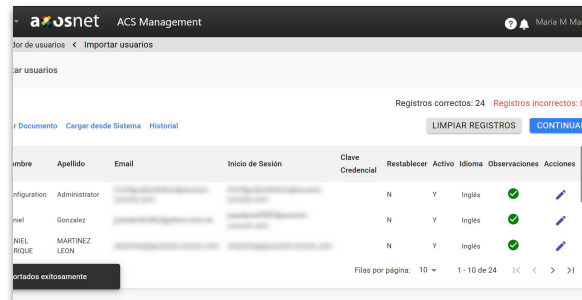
axosnet ACS Management

Maria M

dor de usuarios < Importar usuarios

tar usuarios

Registros correctos: 24 Registros incorrectos:

r Documento Cargar desde Sistema Historial

LIMPIAR REGISTROS CONTINUA

| ombre | Apellido | Email | Inicio de Sesión | Clave Credencial | Restablecer | Activo | Idioma | Observaciones | Acciones |
|---|---|---|---|---|---|---|---|---|---|
| nfiguration | Administrator | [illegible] | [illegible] | | N | Y | Inglés | | |
| niel | Gonzalez | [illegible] | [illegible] | | N | Y | Inglés | | |
| ANIEL RIQUE | MARTINEZ LEON | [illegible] | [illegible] | | N | Y | Inglés | | |

Filas por página: 10 1 - 10 de 24

portados exitosamente